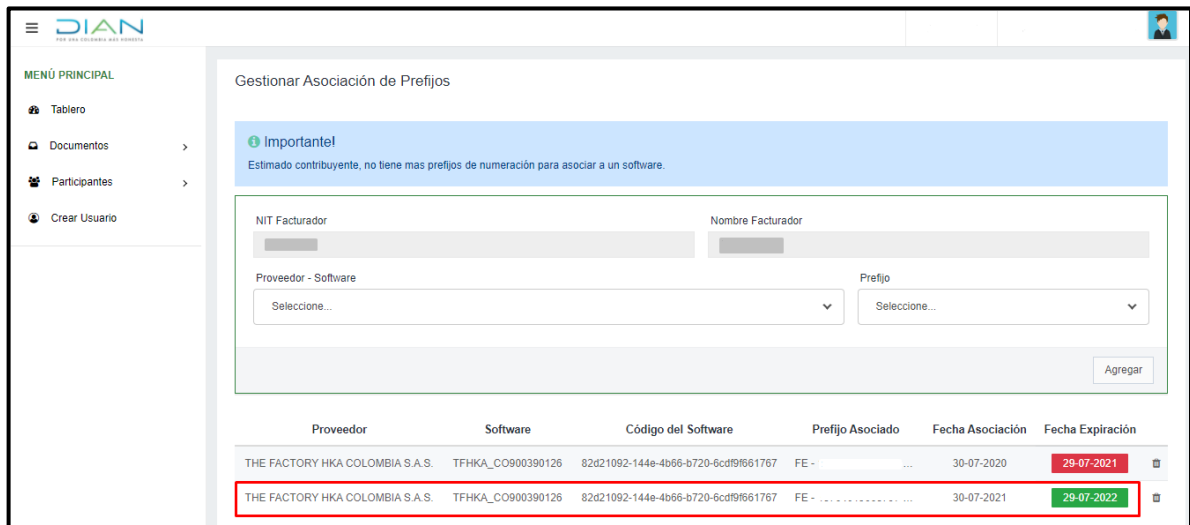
DIAN
POR UNA COLOMBIA MÁS HONESTA

MENÚ PRINCIPAL

Tablero

Documentos

Participantes

Crear Usuario

Gestionar Asociación de Prefijos

Importante!

Estimado contribuyente, no tiene mas prefijos de numeración para asociar a un software.

NIT Facturador

Nombre Facturador

Proveedor - Software

Seleccione...

Prefijo

Seleccione...

Agregar

| Proveedor | Software | Código del Software | Prefijo Asociado | Fecha Asociación | Fecha Expiración |
|---|---|---|---|---|---|
| THE FACTORY HKA COLOMBIA S.A.S. | TFHKA_CO900390126 | 82d21092-144e-4b66-b720-6cdf9f661767 | FE - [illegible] | 30-07-2020 | 29-07-2021 |
| THE FACTORY HKA COLOMBIA S.A.S. | TFHKA_CO900390126 | 82d21092-144e-4b66-b720-6cdf9f661767 | FE - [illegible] | 30-07-2021 | 29-07-2022 |